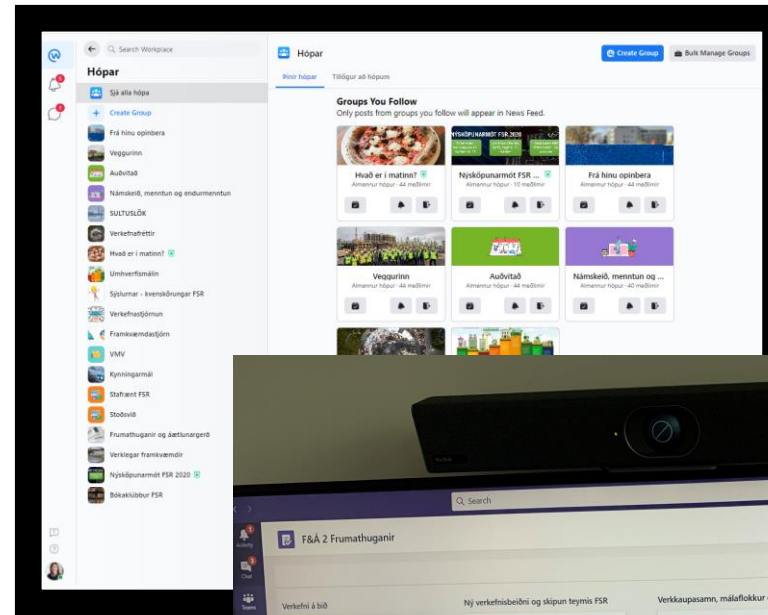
Search Workplace

Hópar

Sjá alla hópa

Create Group

Frá hinu opinbera

Veggurinn

Auðvitað

Námskeið, menntun og endurmenntun

SULTUSLÖK

Verkefnafréttir

Hvað er í matinn?

Umhverfismálin

Sjúlumar - kvenskörungar FSR

Verkefnastjórnun

Framkvæmdastjórn

VMV

Kynningarmál

Stafrænt FSR

Stoðsvið

Frumathuganir og áætlunargerð

Verklegar framkvæmdir

Nýsköpunarmót FSR 2020

Bókaklúbbur FSR

Hópar

Create Group

Bulk Manage Groups

Þínir hópar

Tillögur að hópum

Groups You Follow

Only posts from groups you follow will appear in News Feed.

Hvað er í matinn?
Almennur hópur · 44 meðlimir

Nýsköpunarmót FSR ...
Almennur hópur · 10 meðlimir

Frá hinu opinbera
Almennur hópur · 44 meðlimir

Veggurinn
Almennur hópur · 44 meðlimir

Auðvitað
Almennur hópur · 44 meðlimir

Námskeið, menntun og ...
Almennur hópur · 40 meðlimir

Search

Activity

Chat

Teams

F&Á 2 Frumathuganir

Verkefni á bið

Ný verkefnisbeiðni og skipun teymis FSR

Verkkaupasamn, málaflokkur